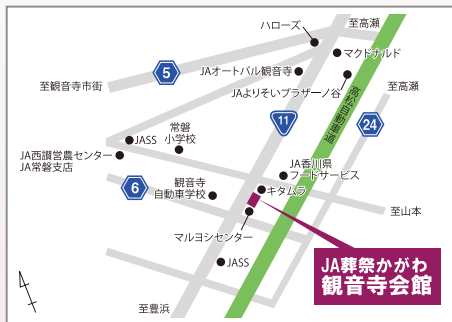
ハローズ
至高瀬
マクドナルド
5
至観音寺市街
JAオートパル観音寺
JAよりそいプラザーノ谷
至高瀬
高松自動車道
11
24
JASS
常磐小学校
JA西讃営農センター
JA常磐支店
JA香川県フードサービス
6
観音寺自動車学校
キタムラ
至山本
マルヨシセンター
JA葬祭かがわ
観音寺会館
JASS
N
至豊浜